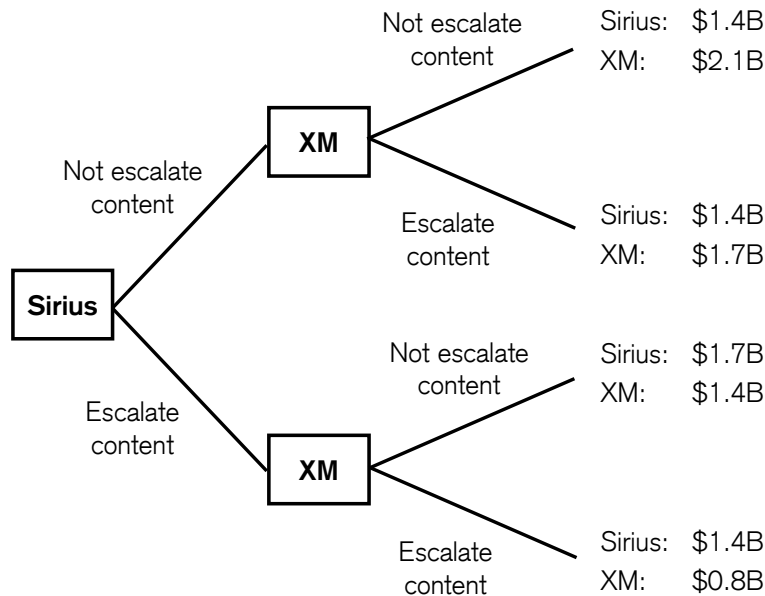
Sirius

Not escalate content

XM

Not escalate content

Sirius: \$1.4B
XM: \$2.1B

Escalate content

Sirius: \$1.4B
XM: \$1.7B

Escalate content

XM

Not escalate content

Sirius: \$1.7B
XM: \$1.4B

Escalate content

Sirius: \$1.4B
XM: \$0.8B